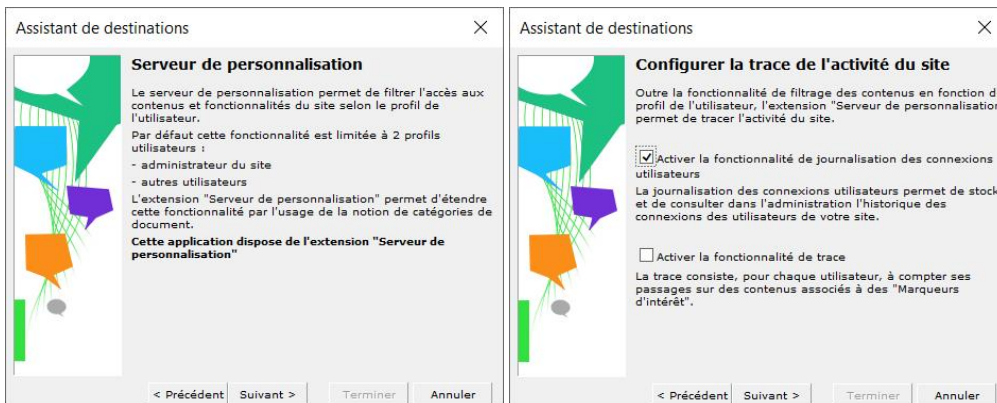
Assistant de destinations

Serveur de personnalisation

Le serveur de personnalisation permet de filtrer l'accès aux contenus et fonctionnalités du site selon le profil de l'utilisateur.

Par défaut cette fonctionnalité est limitée à 2 profils utilisateurs :

- administrateur du site

- autres utilisateurs

L'extension "Serveur de personnalisation" permet d'étendre cette fonctionnalité par l'usage de la notion de catégories de document.

Cette application dispose de l'extension "Serveur de personnalisation"

< Précédent Suivant > Terminer Annuler

Assistant de destinations

Configurer la trace de l'activité du site

Outre la fonctionnalité de filtrage des contenus en fonction d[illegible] profil de l'utilisateur, l'extension "Serveur de personnalisation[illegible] permet de tracer l'activité du site.

☑ Activer la fonctionnalité de journalisation des connexions utilisateurs

La journalisation des connexions utilisateurs permet de stock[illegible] et de consulter dans l'administration l'historique des connexions des utilisateurs de votre site.

☐ Activer la fonctionnalité de trace

La trace consiste, pour chaque utilisateur, à compter ses passages sur des contenus associés à des "Marqueurs d'intérêt".

< Précédent Suivant > Terminer Annuler